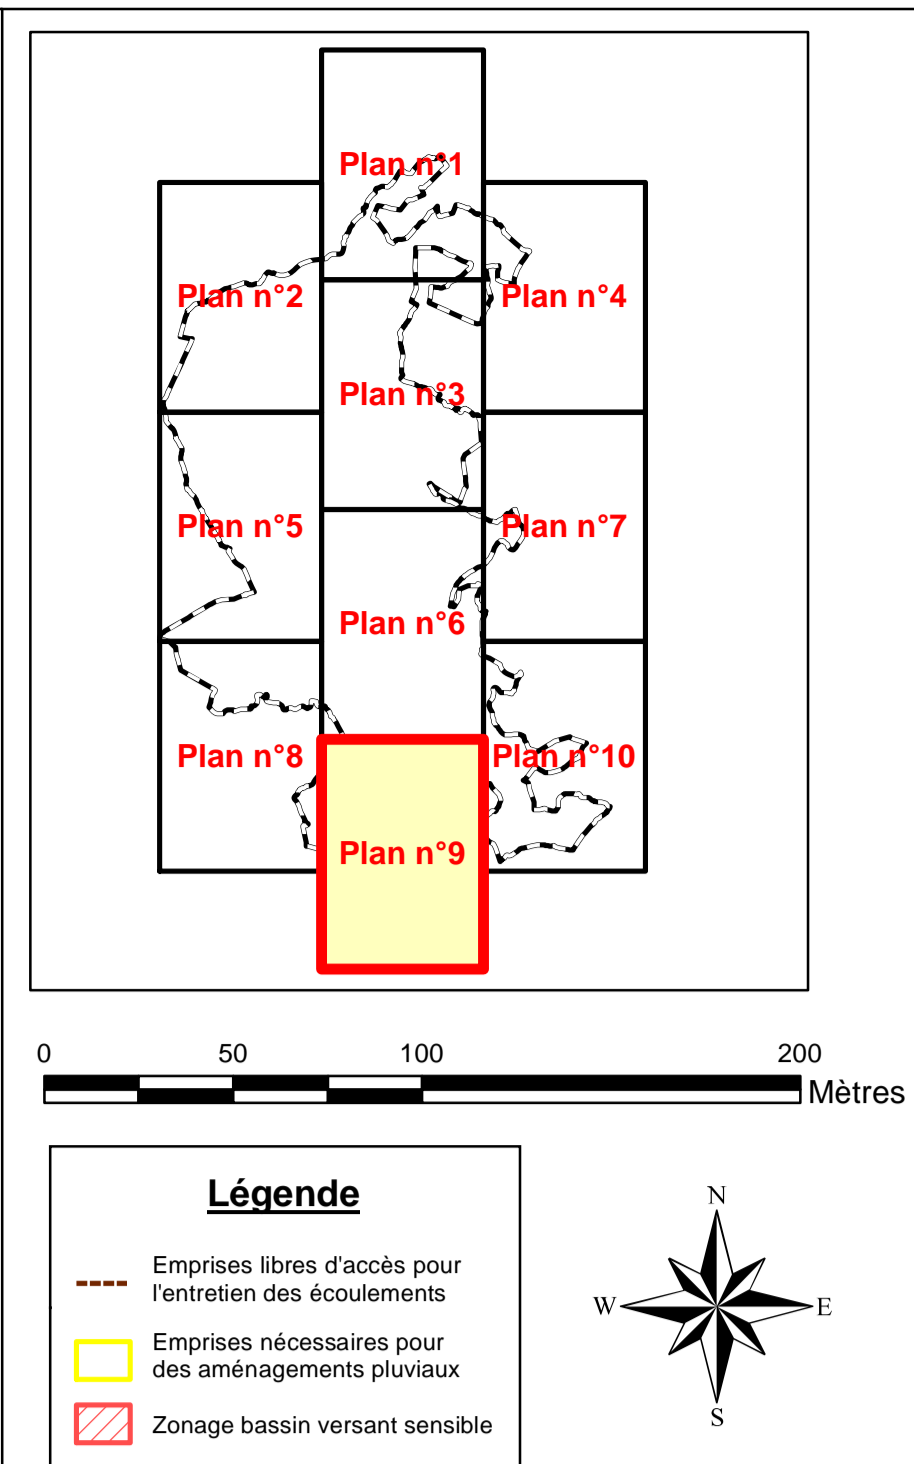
Plan n°1

Plan n°2

Plan n°4

Plan n°3

Plan n°5

Plan n°7

Plan n°6

Plan n°8

Plan n°10

Plan n°9

0
50
100
200
Mètres

Légende

Emprises libres d'accès pour l'entretien des écoulements

Emprises nécessaires pour des aménagements pluviaux

Zonage bassin versant sensible

N
W
E
S